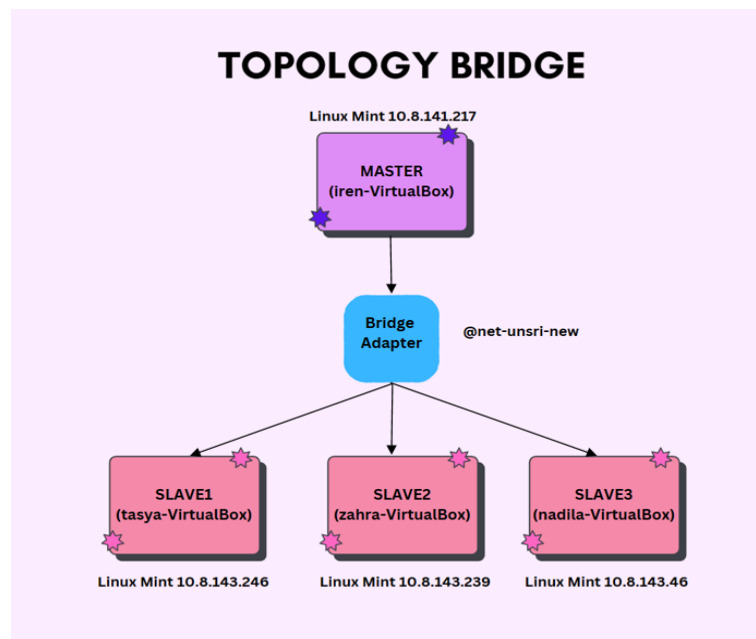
TOPOLOGY BRIDGE

Linux Mint 10.8.141.217

MASTER
(iren-VirtualBox)

Bridge
Adapter

@net-unsri-new

SLAVE1
(tasya-VirtualBox)

SLAVE2
(zahra-VirtualBox)

SLAVE3
(nadila-VirtualBox)

Linux Mint 10.8.143.246

Linux Mint 10.8.143.239

Linux Mint 10.8.143.46